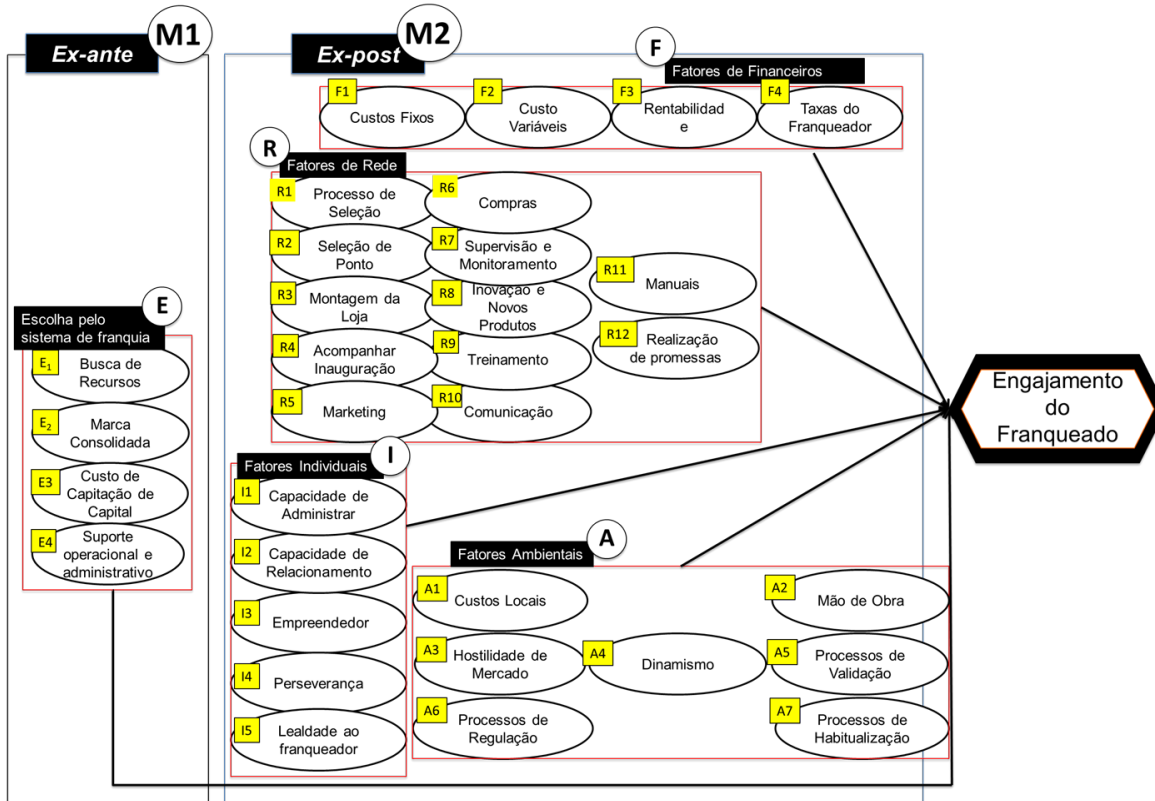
Ex-ante M1

Ex-post M2

F Fatores de Financeiros

F1 Custos Fixos

F2 Custo Variáveis

F3 Rentabilidade

F4 Taxas do Franqueador

R Fatores de Rede

R1 Processo de Seleção

R6 Compras

R2 Seleção de Ponto

R7 Supervisão e Monitoramento

R11 Manuais

R3 Montagem da Loja

R8 Inovação e Novos Produtos

R12 Realização de promessas

R4 Acompanhar Inauguração

R9 Treinamento

R5 Marketing

R10 Comunicação

Escolha pelo sistema de franquia E

$E_1$ Busca de Recursos

$E_2$ Marca Consolidada

E3 Custo de Capitação de Capital

E4 Suporte operacional e administrativo

Engajamento do Franqueado

Fatores Individuais I

I1 Capacidade de Administrar

I2 Capacidade de Relacionamento

I3 Empreendedor

I4 Perseverança

I5 Lealdade ao franqueador

Fatores Ambientais A

A1 Custos Locais

A2 Mão de Obra

A3 Hostilidade de Mercado

A4 Dinamismo

A5 Processos de Validação

A6 Processos de Regulação

A7 Processos de Habitualização